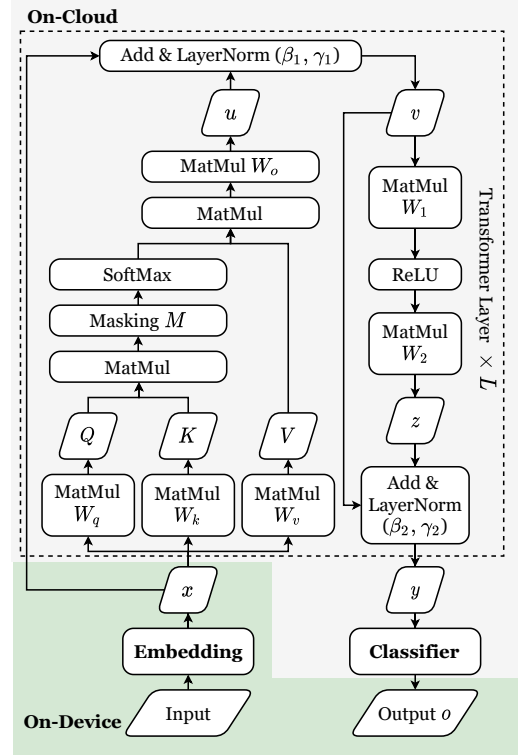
On-Cloud

Add & LayerNorm $(\beta_1, \gamma_1)$

$u$

MatMul $W_o$

MatMul

SoftMax

Masking $M$

MatMul

$Q$

$K$

$V$

MatMul $W_q$

MatMul $W_k$

MatMul $W_v$

$v$

MatMul $W_1$

ReLU

MatMul $W_2$

$z$

Add & LayerNorm $(\beta_2, \gamma_2)$

Transformer Layer $\times L$

$x$

Embedding

Input

On-Device

$y$

Classifier

Output $o$